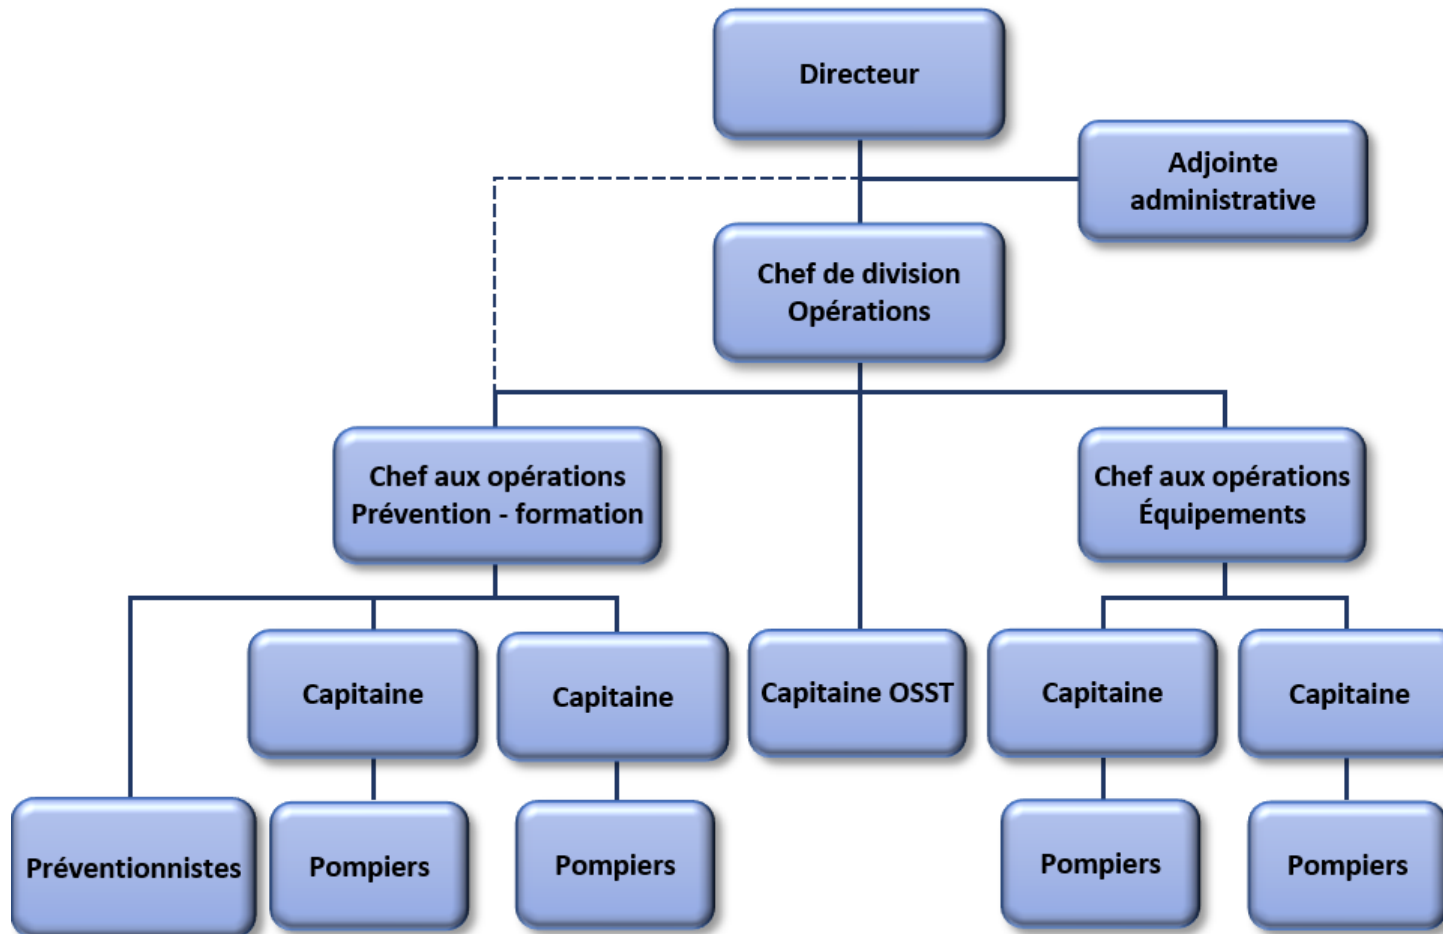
Directeur

Adjointe administrative

Chef de division Opérations

Chef aux opérations Prévention - formation

Chef aux opérations Équipements

Capitaine

Capitaine

Capitaine OSST

Capitaine

Capitaine

Préventionnistes

Pompiers

Pompiers

Pompiers

Pompiers